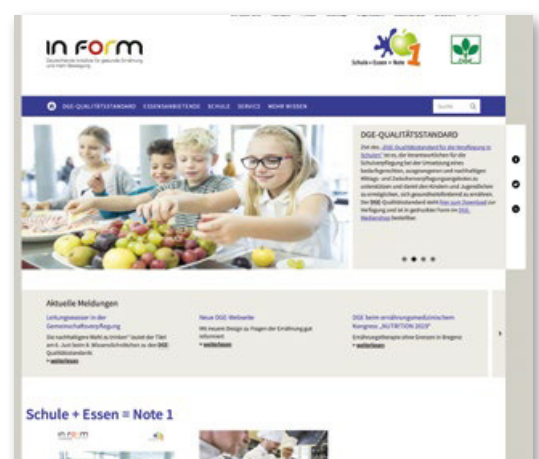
IN FORM
Deutschlands Initiative für gesunde Ernährung und mehr Bewegung

Schule + Essen = Note 1

DGE

DGE-QUALITÄTSSTANDARD ESSENSANBIETENDE SCHULE SERVICE MEHR WISSEN Suche

DGE-QUALITÄTSSTANDARD

Ziel des „DGE-Qualitätsstandard für die Verpflegung in Schulen" ist es, die Verantwortlichen für die Schulverpflegung bei der Umsetzung eines bedarfsgerechten, ausgewogenen und nachhaltigen Mittags- und Zwischenverpflegungsangebotes zu unterstützen und damit den Kindern und Jugendlichen zu ermöglichen, sich gesundheitsfördernd zu ernähren. Der DGE-Qualitätsstandard steht hier zum Download zur Verfügung und ist in gedruckter Form im DGE-Medienshop bestellbar.

Aktuelle Meldungen

Leitungswasser in der Gemeinschaftsverpflegung
Die nachhaltigere Wahl ist trinken" lautet der Titel am 6. Juni beim 8. Wissenschaftsforum zu den DGE-Qualitätsstandards
» weiterlesen

Neue DGE-Webseite
Mit neuem Design zu Fragen der Ernährung gut informiert
» weiterlesen

DGE beim ernährungsmedizinischen Kongress „NUTRITION 2023"
Ernährungstherapie ohne Grenzen in Bregenz
» weiterlesen

Schule + Essen = Note 1

IN FORM